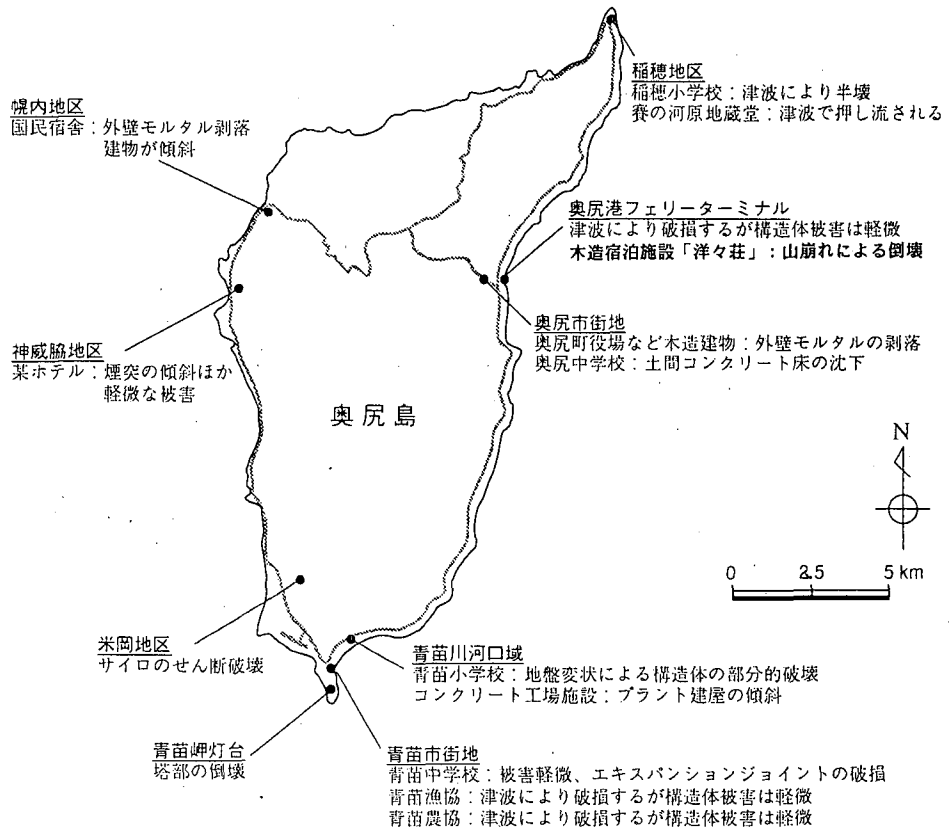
稲穂地区
稲穂小学校：津波により半壊
賽の河原地蔵堂：津波で押し流される

幌内地区
国民宿舎：外壁モルタル剥落
建物が傾斜

奥尻港フェリーターミナル
津波により破損するが構造体被害は軽微
木造宿泊施設「洋々荘」：山崩れによる倒壊

奥尻市街地
奥尻町役場など木造建物：外壁モルタルの剥落
奥尻中学校：土間コンクリート床の沈下

神威脇地区
某ホテル：煙突の傾斜ほか
軽微な被害

奥尻島

N

0 2.5 5 km

米岡地区
サイロのせん断破壊

青苗川河口域
青苗小学校：地盤変状による構造体の部分的破壊
コンクリート工場施設：プラント建屋の傾斜

青苗岬灯台
塔部の倒壊

青苗市街地
青苗中学校：被害軽微、エキスパンションジョイントの破損
青苗漁協：津波により破損するが構造体被害は軽微
青苗農協：津波により破損するが構造体被害は軽微